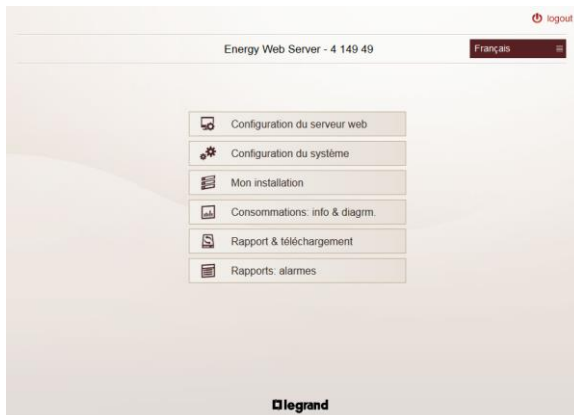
logout

Energy Web Server - 4 149 49

Français

Configuration du serveur web

Configuration du système

Mon installation

Consommations: info & diagrm.

Rapport & téléchargement

Rapports: alarmes

legrand